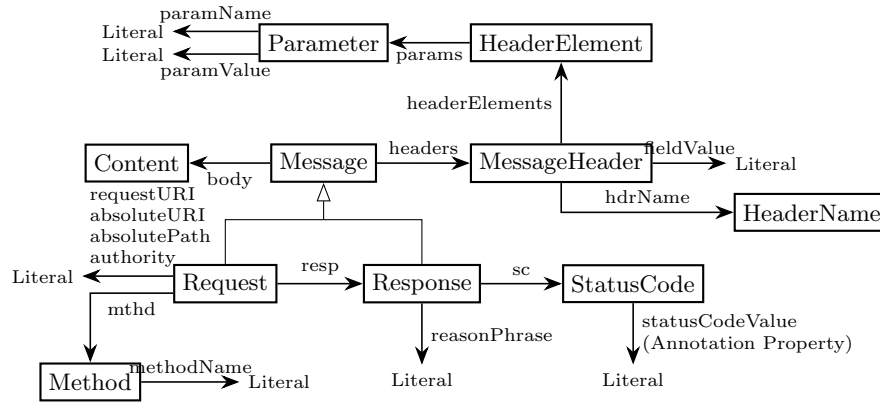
paramName
Literal
Parameter
HeaderElement
Literal
params
paramValue
headerElements
Content
Message
headers
MessageHeader
fieldValue
Literal
body
requestURI
absoluteURI
absolutePath
authority
hdrName
HeaderName
Literal
Request
resp
Response
sc
StatusCode
mthd
reasonPhrase
statusCodeValue
(Annotation Property)
Method
methodName
Literal
Literal
Literal